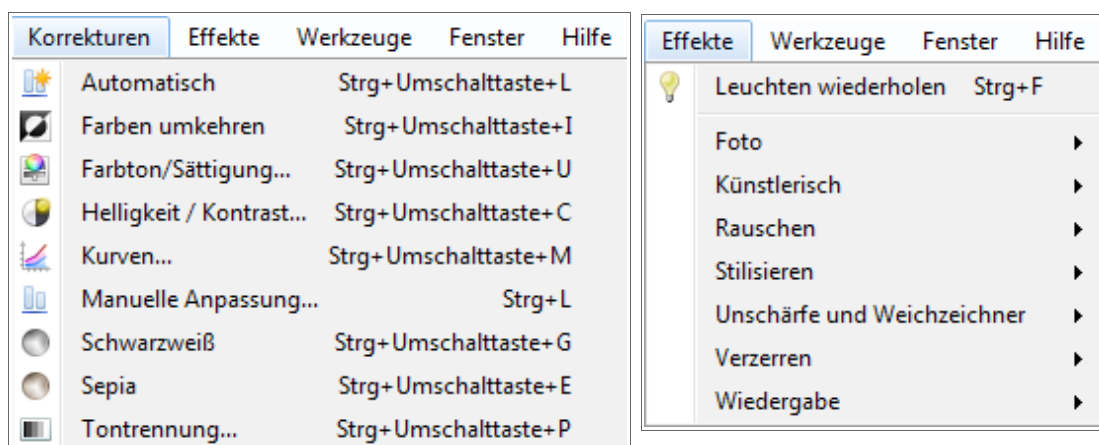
Korrekturen Effekte Werkzeuge Fenster Hilfe

Automatisch Strg+Umschalttaste+L
Farben umkehren Strg+Umschalttaste+I
Farbton/Sättigung... Strg+Umschalttaste+U
Helligkeit / Kontrast... Strg+Umschalttaste+C
Kurven... Strg+Umschalttaste+M
Manuelle Anpassung... Strg+L
Schwarzweiß Strg+Umschalttaste+G
Sepia Strg+Umschalttaste+E
Tontrennung... Strg+Umschalttaste+P

Effekte Werkzeuge Fenster Hilfe

Leuchten wiederholen Strg+F
Foto
Künstlerisch
Rauschen
Stilisieren
Unschärfe und Weichzeichner
Verzerren
Wiedergabe